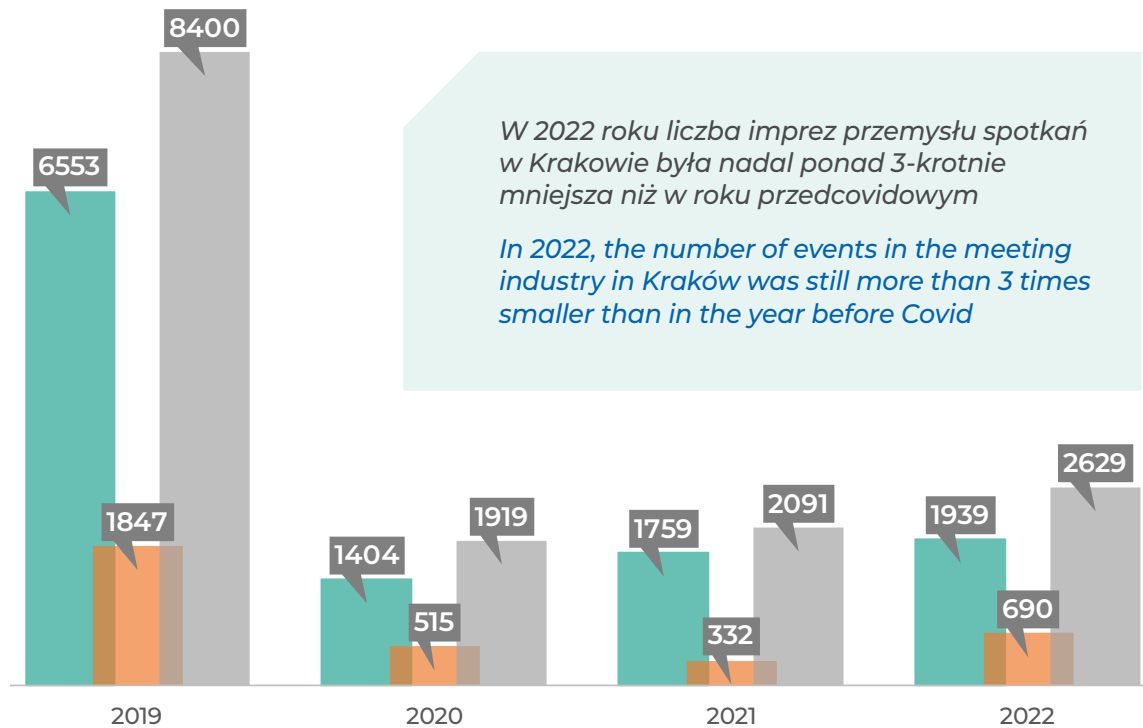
8400

6553

W 2022 roku liczba imprez przemysłu spotkań w Krakowie była nadal ponad 3-krotnie mniejsza niż w roku przedcovidowym

In 2022, the number of events in the meeting industry in Kraków was still more than 3 times smaller than in the year before Covid

1847

1404

1919

515

1759

2091

332

1939

2629

690

2019

2020

2021

2022